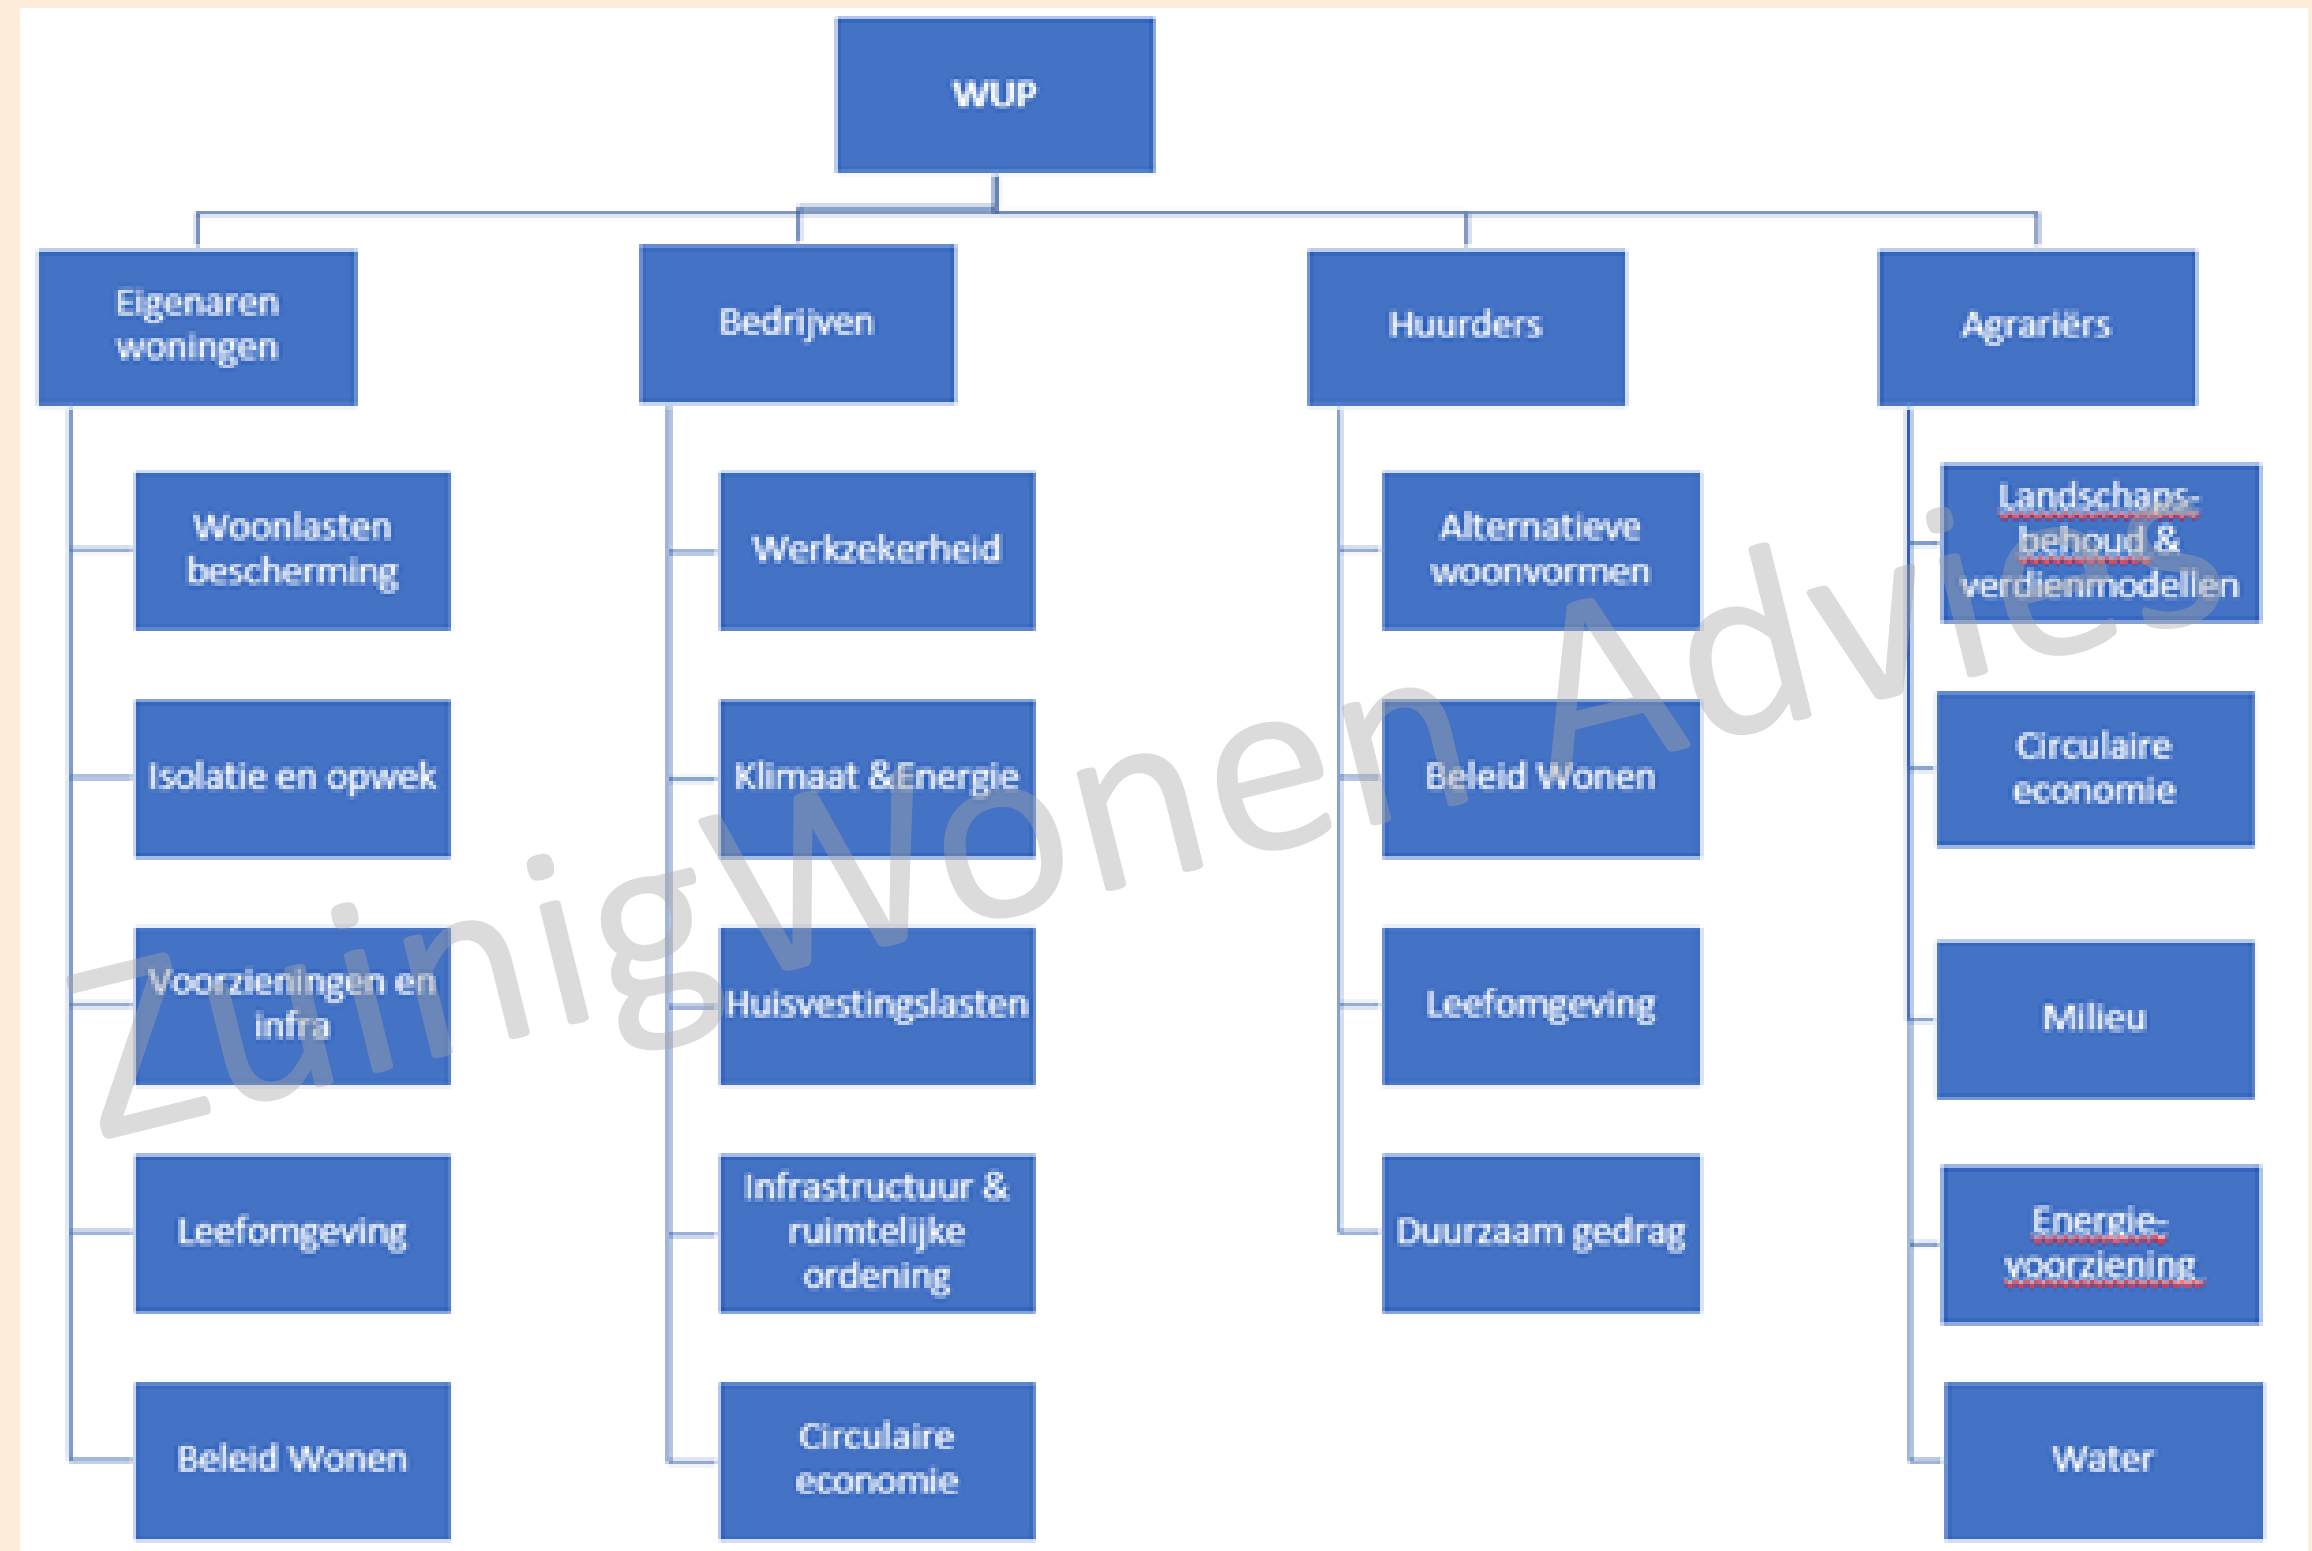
WUP

Eigenaren woningen

Woonlasten bescherming

Isolatie en opwek

Voorzieningen en infra

Leefomgeving

Beleid Wonen

Bedrijven

Werkzekerheid

Klimaat &Energie

Huisvestingslasten

Infrastructuur & ruimtelijke ordening

Circulaire economie

Huurders

Alternatieve woonvormen

Beleid Wonen

Leefomgeving

Duurzaam gedrag

Agrariërs

Landschaps-behoud & verdienmodellen

Circulaire economie

Milieu

Energie-voorziening

Water

ZuinigWonen Advies